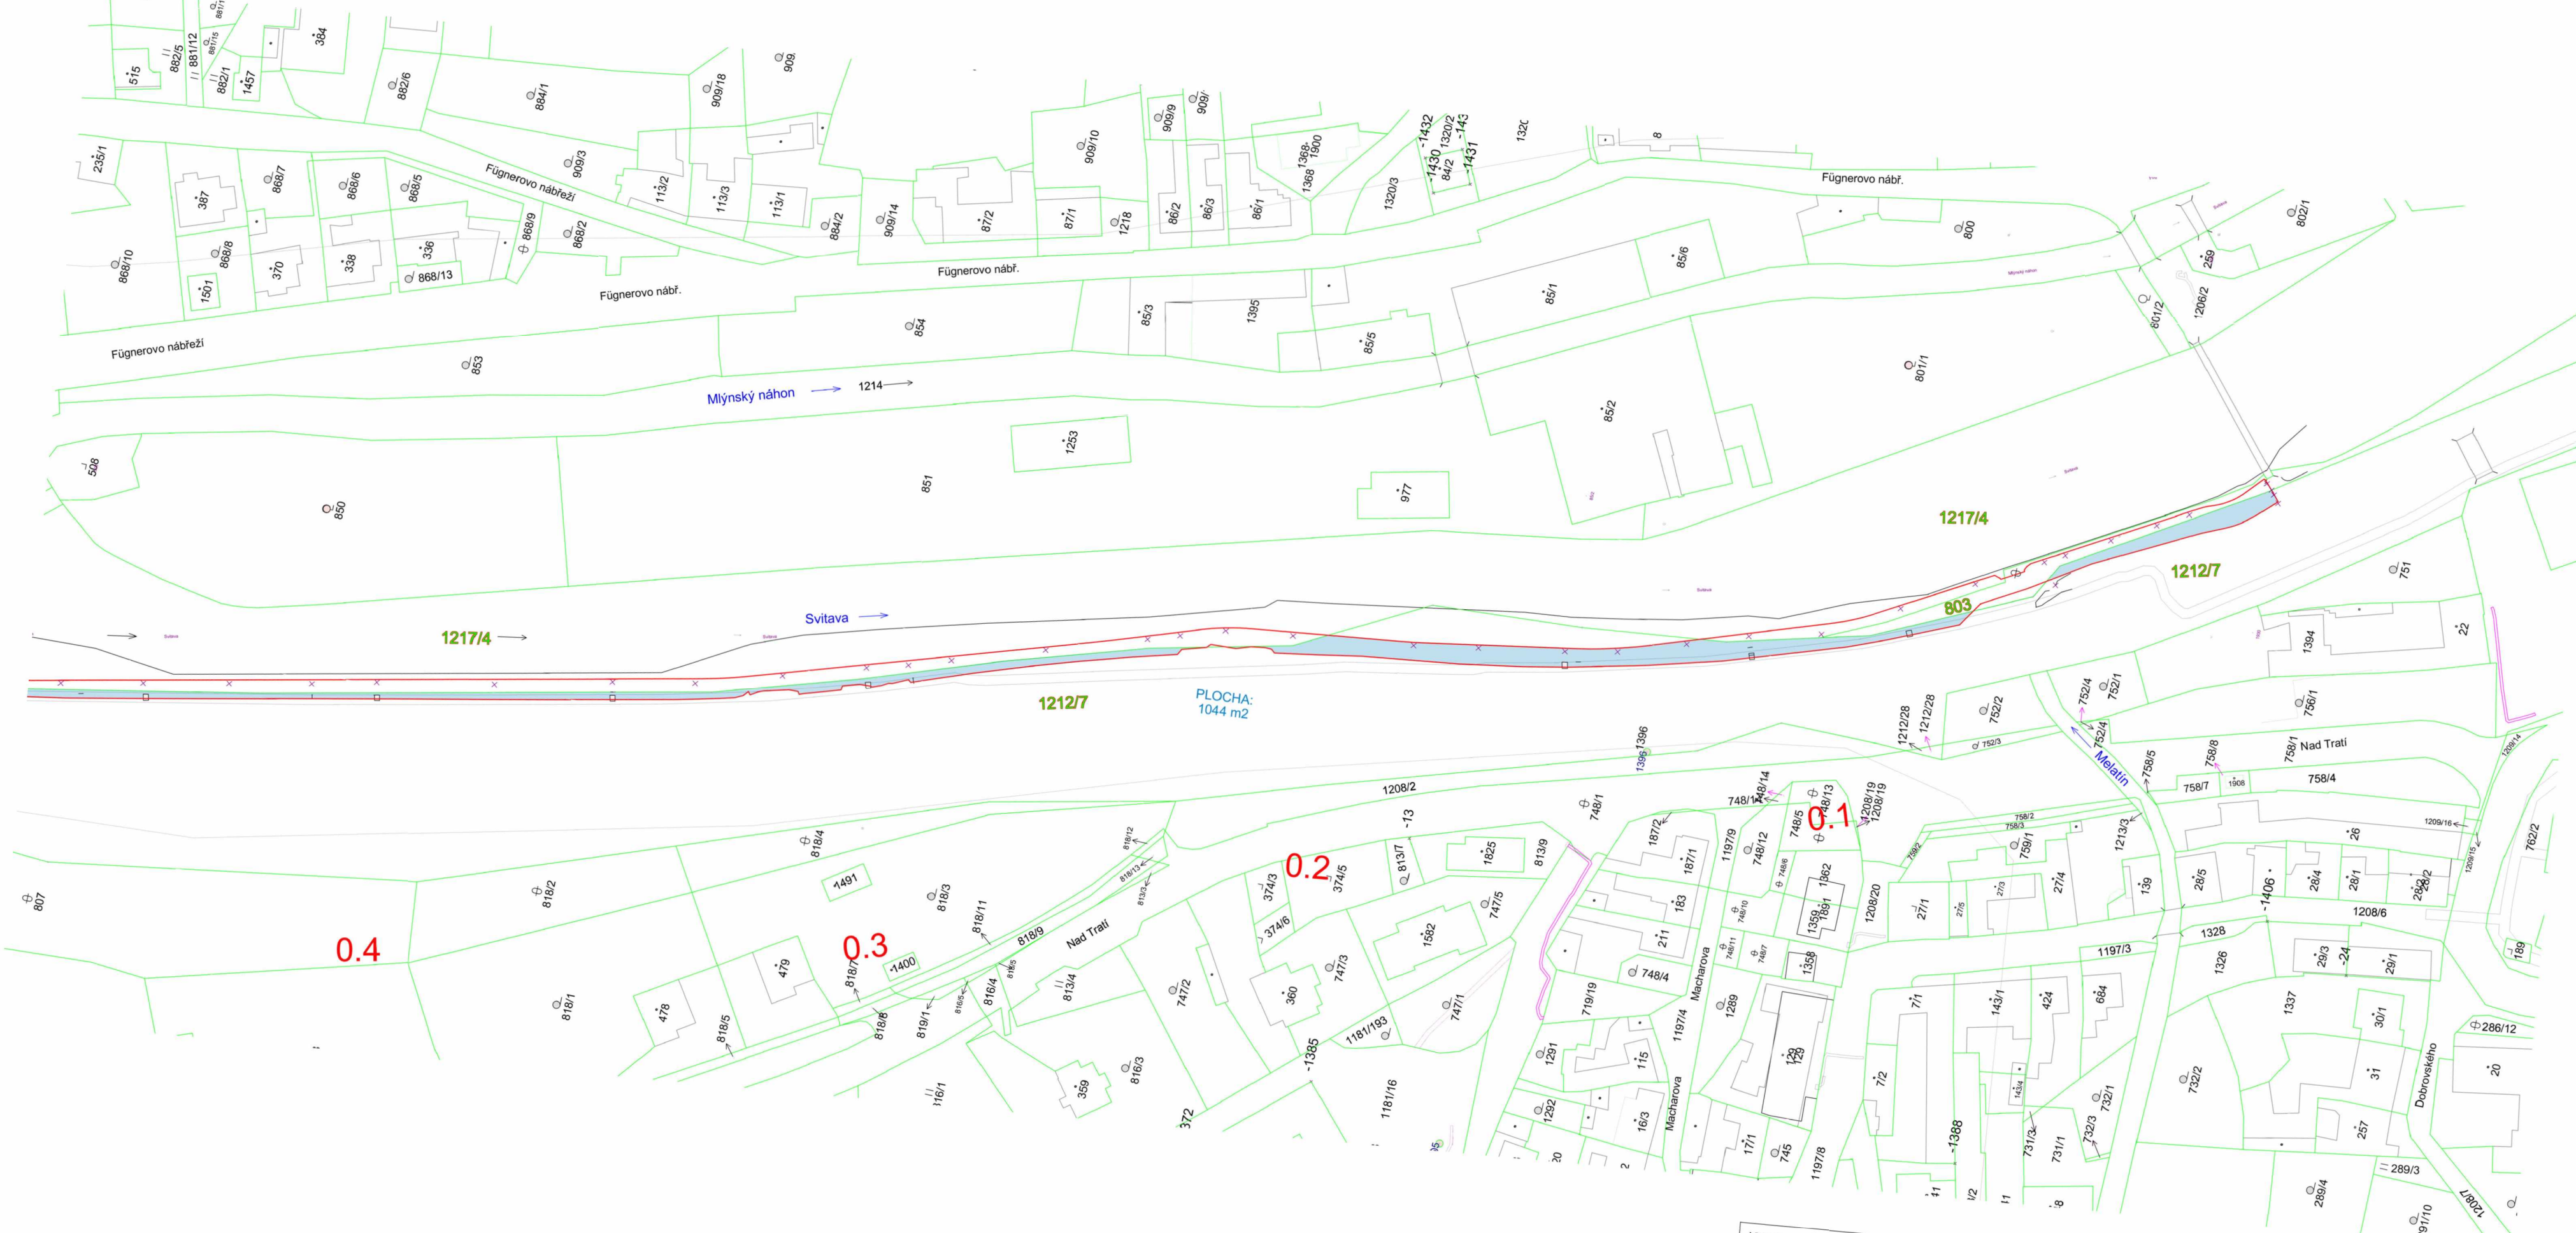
515
882/5
881/12
881/15
882/1
1457
384
882/6
884/1
909
909/18
909/10
909/9
909/
1368-1900
1368
1432
1430
1320/2
84/2
1431
1320
8
235/1
387
868/7
868/6
868/5
Fügnerovo nábřeží
909/3
113/2
113/3
113/1
884/2
909/14
87/2
87/1
1218
86/2
86/3
86/1
1320/3
Fügnerovo nábř.
800
802/1
868/10
868/8
1501
370
338
336
868/13
868/9
868/2
Fügnerovo nábř.
Fügnerovo nábř.
85/6
259
1206/2
801/2
85/3
1395
85/5
85/1
854
Fügnerovo nábřeží
853
801/1
Mlýnský náhon
1214
85/2
508
1253
850
851
977
1217/4
1212/7
803
751
Svitava
1217/4
22
1394
1212/7
PLOCHA:
1044 m2
752/4
752/1
756/1
1212/28
1212/28
752/2
752/3
1396
1396
Melatín
758/5
758/8
758/1
Nad Tratí
758/4
758/7
1908
1208/2
748/14
748/1
748/13
1208/19
1208/19
0.1
758/2
758/3
1209/16
1209/14
762/2
1209/15
818/4
-13
748/5
187/2
1197/9
748/12
759/1
1213/3
26
818/12
818/13
813/3
0.2
374/5
813/7
1825
813/9
187/1
748/6
362
1359
1891
1208/20
27/3
27/4
139
28/5
1406
28/4
28/1
28/2
807
818/2
1491
374/3
818/3
818/11
374/6
747/5
183
748/10
27/1
27/5
1208/6
0.4
818/9
Nad Tratí
1582
211
748/11
748/7
1358
1197/3
1328
1326
29/3
24
29/1
189
0.3
1400
479
818/7
816/5
816/4
813/4
747/2
747/3
360
748/4
Macharova
818/1
478
818/5
818/6
819/1
816/3
1181/193
747/1
719/19
1197/4
1289
71
143/1
424
684
1337
30/1
286/12
359
816/3
116/1
1385
1291
115
129
7/2
732/2
31
Dobrovského
20
372
1181/16
1292
16/3
Macharova
17/1
745
1197/8
1388
143/4
731/3
732/3
732/1
731/1
257
289/3
289/4
1208/7
91/10